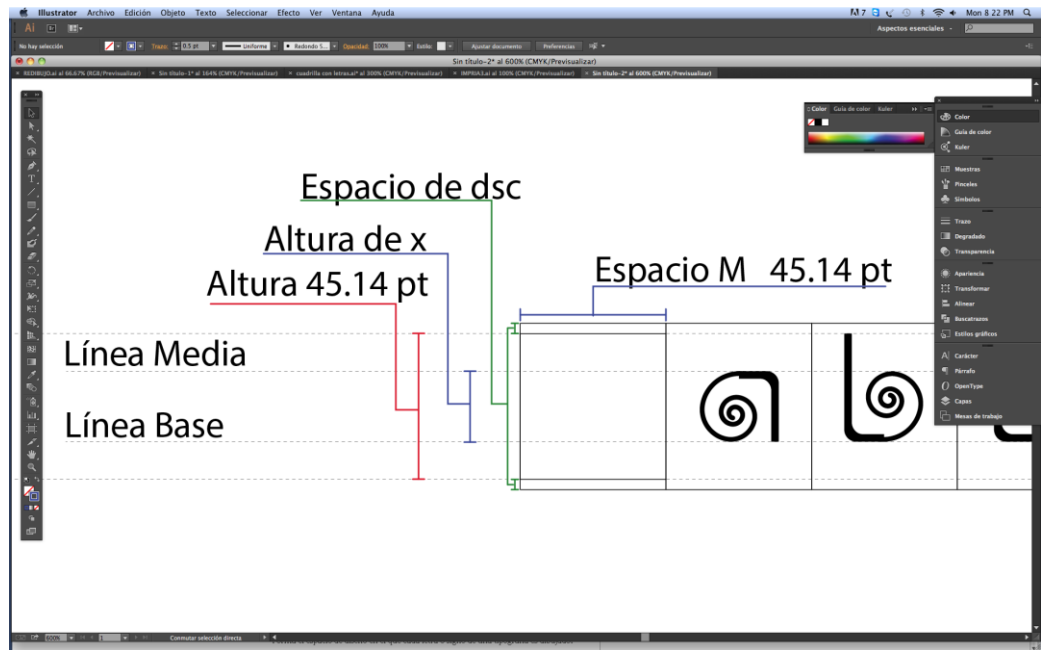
Illustrator Archivo Edición Objeto Texto Seleccionar Efecto Ver Ventana Ayuda

Mon 8 22 PM

Aspectos esenciales

No hay selección

Trazo: 0.5 pt

Uniforme

Redondo 5...

Opacidad: 100%

Estilo:

Ajustar documento

Preferencias

Sin título-2* al 600% (CMYK/Previsualizar)

REDIBUJO.ai al 66.67% (RGB/Previsualizar) × Sin título-1* al 164% (CMYK/Previsualizar) × cuadrilla con letras.ai* al 300% (CMYK/Previsualizar) × IMPISA3.ai al 100% (CMYK/Previsualizar) × Sin título-2* al 600% (CMYK/Previsualizar)

Color Guía de color Kuler

Color
Guía de color
Kuler
Muestras
Pinceles
Símbolos
Trazo
Degradado
Transparencia
Apariencia
Transformar
Alinear
Buscatrazos
Estilos gráficos
Carácter
Párrafo
OpenType
Capas
Mesas de trabajo

Espacio de dsc

Altura de x

Altura 45.14 pt

Espacio M 45.14 pt

Línea Media

Línea Base

600%

Conmutar selección directa